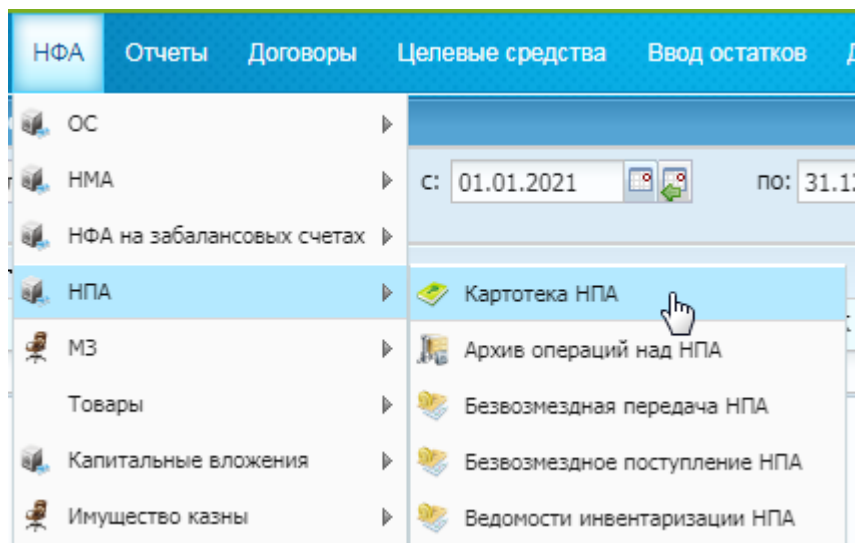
НФА Отчеты Договоры Целевые средства Ввод остатков

ОС
НМА
НФА на забалансовых счетах
НПА
МЗ
Товары
Капитальные вложения
Имущество казны

с: 01.01.2021 по: 31.1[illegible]

Картотека НПА
Архив операций над НПА
Безвозмездная передача НПА
Безвозмездное поступление НПА
Ведомости инвентаризации НПА